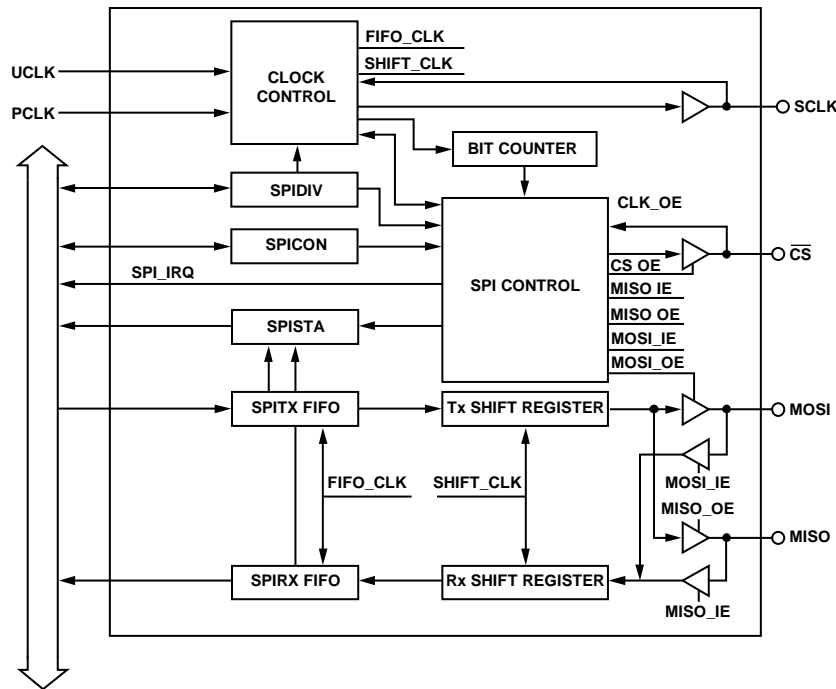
FIFO_CLK
SHIFT_CLK
UCLK
PCLK
CLOCK CONTROL
SCLK
BIT COUNTER
SPIDIV
CLK_OE
SPICON
$\overline{CS}$
SPI_IRQ
SPI CONTROL
CS OE
MISO IE
SPISTA
MISO OE
MOSI_IE
MOSI_OE
SPITX FIFO
Tx SHIFT REGISTER
MOSI
MOSI_IE
FIFO_CLK
SHIFT_CLK
MISO_OE
MISO
SPIRX FIFO
Rx SHIFT REGISTER
MISO_IE